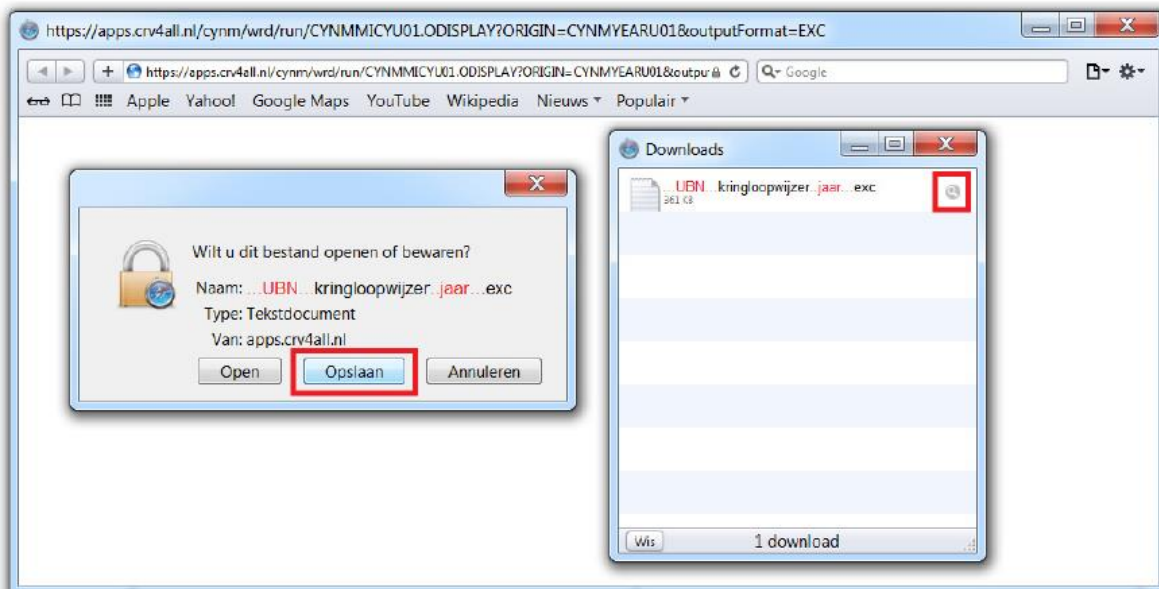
https://apps.crv4all.nl/cynm/wrd/run/CYNMMICYU01.ODISPLAY?ORIGIN=CYNMYEARU01&outputFormat=EXC

https://apps.crv4all.nl/cynm/wrd/run/CYNMMICYU01.ODISPLAY?ORIGIN=CYNMYEARU01&outpu

Google

Apple Yahoo! Google Maps YouTube Wikipedia Nieuws Populair

Wilt u dit bestand openen of bewaren?

Naam: ...UBN...kringloopwijzer..jaar...exc

Type: Tekstdocument

Van: apps.crv4all.nl

Open Opslaan Annuleren

Downloads

...UBN...kringloopwijzer..jaar...exc

361 KB

Wis 1 download